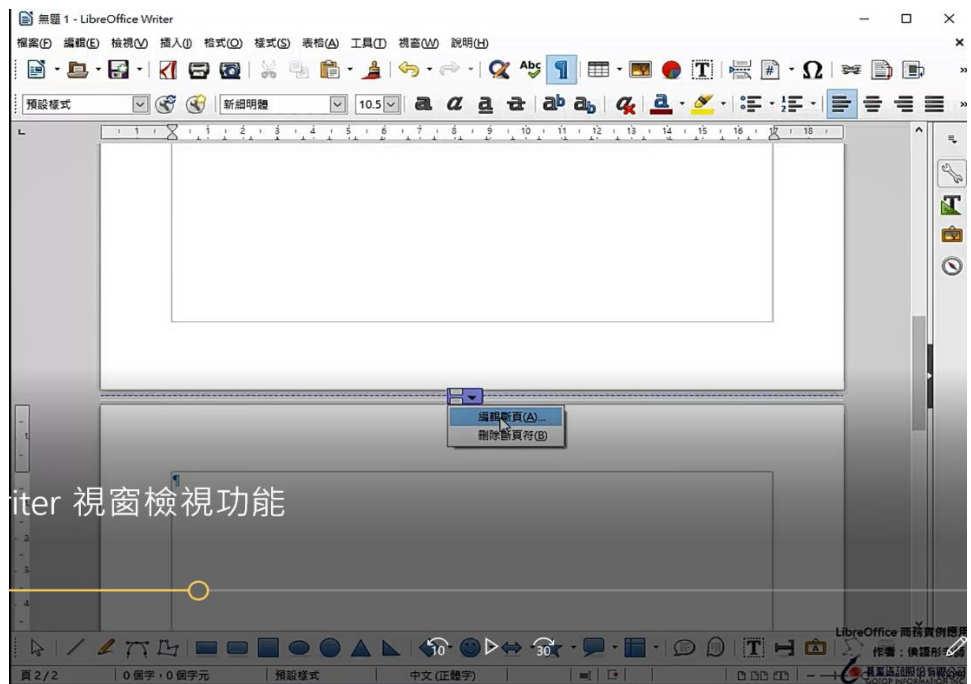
無題 1 - LibreOffice Writer

檔案(F) 編輯(E) 檢視(V) 插入(I) 格式(O) 樣式(S) 表格(A) 工具(T) 視窗(W) 說明(H)

預設樣式

新細明體

10.5

編輯斷頁(A)...
刪除斷頁符(B)

riter 視窗檢視功能

LibreOffice 商務實例應用
作者：俟譜彤
碁峰資訊股份有限公司
GOTOP INFORMATION INC.

頁 2/2 | 0 個字，0 個字元 | 預設樣式 | 中文 (正體字)